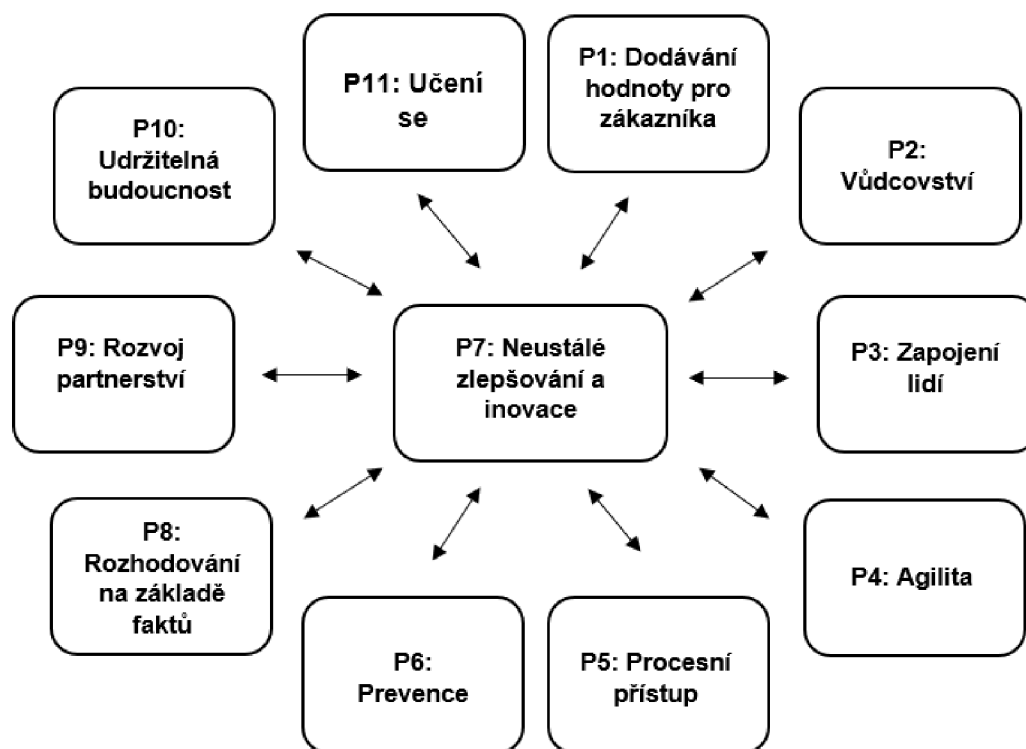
P11: Učení se

P1: Dodávání hodnoty pro zákazníka

P10: Udržitelná budoucnost

P2: Vůdcovství

P9: Rozvoj partnerství

P7: Neustálé zlepšování a inovace

P3: Zapojení lidí

P8: Rozhodování na základě faktů

P4: Agilita

P6: Prevence

P5: Procesní přístup